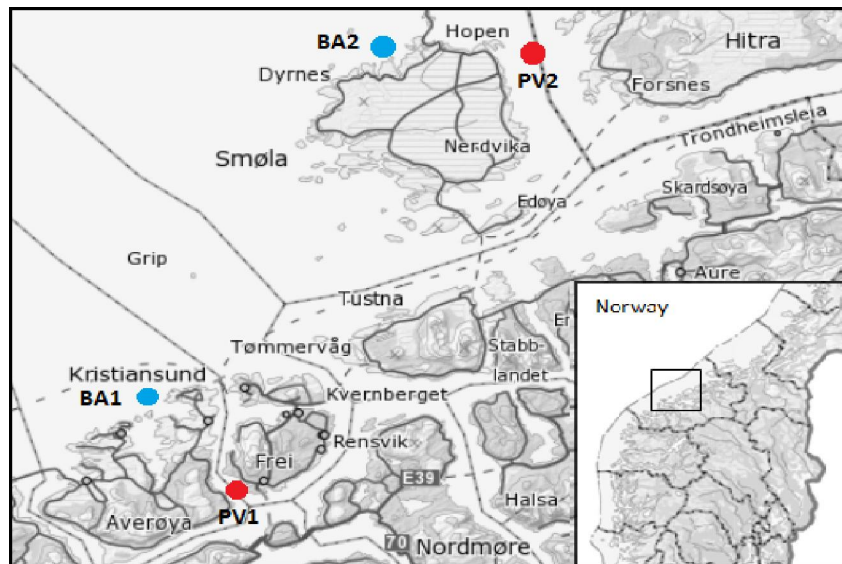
BA2
Hopen
PV2
Hitra
Dyrnes
Forsnes
Trondheimsleia
Smøla
Nerdvika
Skardsøya
Edøya
Grip
Aure
Tustna
Norway
Er
Tømmervåg
Stabblandet
Kristiansund
BA1
Kvernberget
Rensvik
Frei
E39
PV1
Halsa
Averøya
70
Nordmøre